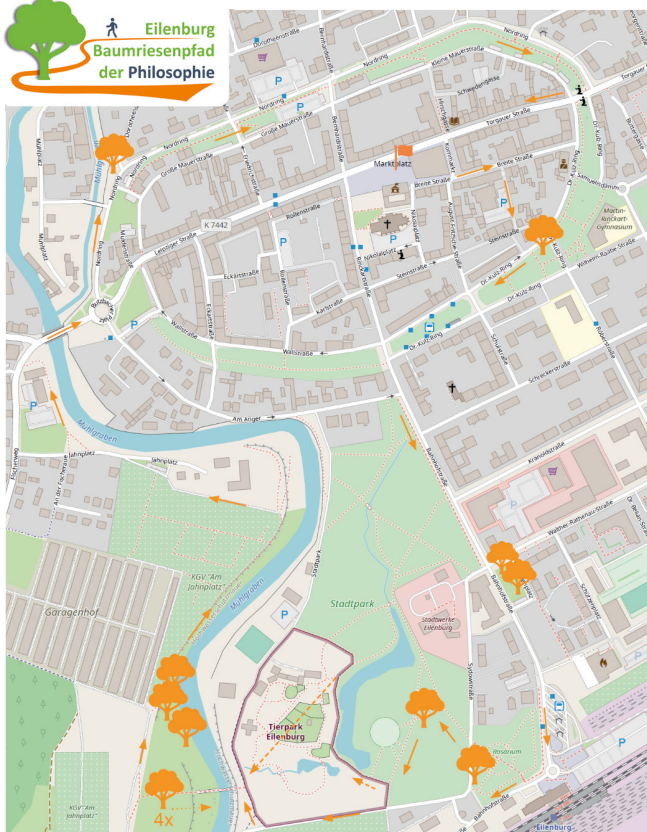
Eilenburg
Baumriesenpfad
der Philosophie

Dorotheenstraße
Nordring
Kleine Mauerstraße
Nordring
Torgauer Straße
Schweinegasse
Große Mauerstraße
Torgauer Straße
Marktplatz
Breite Straße
Breite Straße
Dr.-Külz-Ring
Sangerhäuserstraße
Martin-Rinckart-Gymnasium
Mühlgraben
K 7442
Leipziger Straße
Rollenstraße
Nikolaiplatz
Steinstraße
Eckartstraße
Karlstraße
Steinstraße
Wilhelm-Raabe-Straße
Dr.-Külz-Ring
Dr.-Külz-Ring
Wallstraße
Wallstraße
Schwarzestraße
Am Anger
Mühlgraben
Jahnplatz
Jahnplatz
Am der Fischerwiese
Kranoldstraße
Walther-Rathenau-Straße
Bahnhofstraße
KGV "Am Jahnplatz"
Garagenhof
Mühlgraben
Stadtpark
Stadtwerke Eilenburg
Tierpark Eilenburg
Rosarium
KGV "Am Jahnplatz"
Bahnhofstraße
4x
Eilenburg